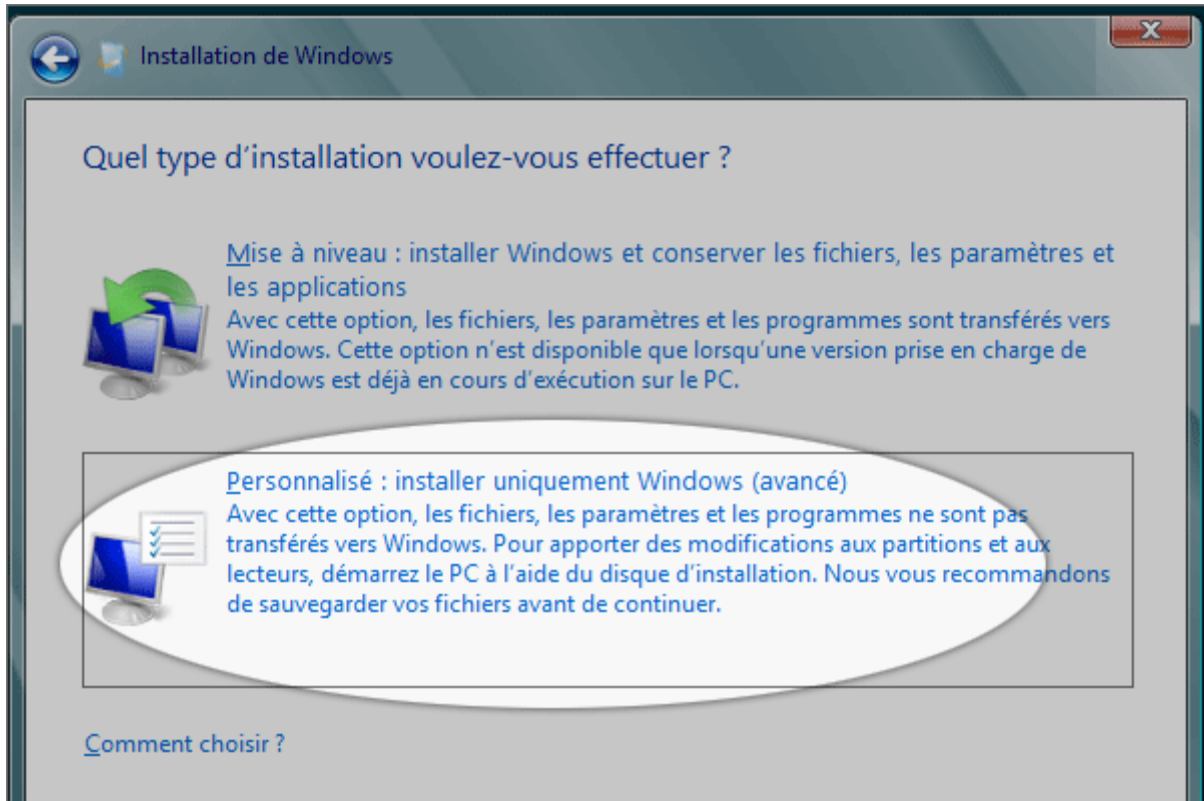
Installation de Windows

Quel type d’installation voulez-vous effectuer ?

Mise à niveau : installer Windows et conserver les fichiers, les paramètres et les applications
Avec cette option, les fichiers, les paramètres et les programmes sont transférés vers Windows. Cette option n’est disponible que lorsqu’une version prise en charge de Windows est déjà en cours d’exécution sur le PC.

Personnalisé : installer uniquement Windows (avancé)
Avec cette option, les fichiers, les paramètres et les programmes ne sont pas transférés vers Windows. Pour apporter des modifications aux partitions et aux lecteurs, démarrez le PC à l’aide du disque d’installation. Nous vous recommandons de sauvegarder vos fichiers avant de continuer.

Comment choisir ?